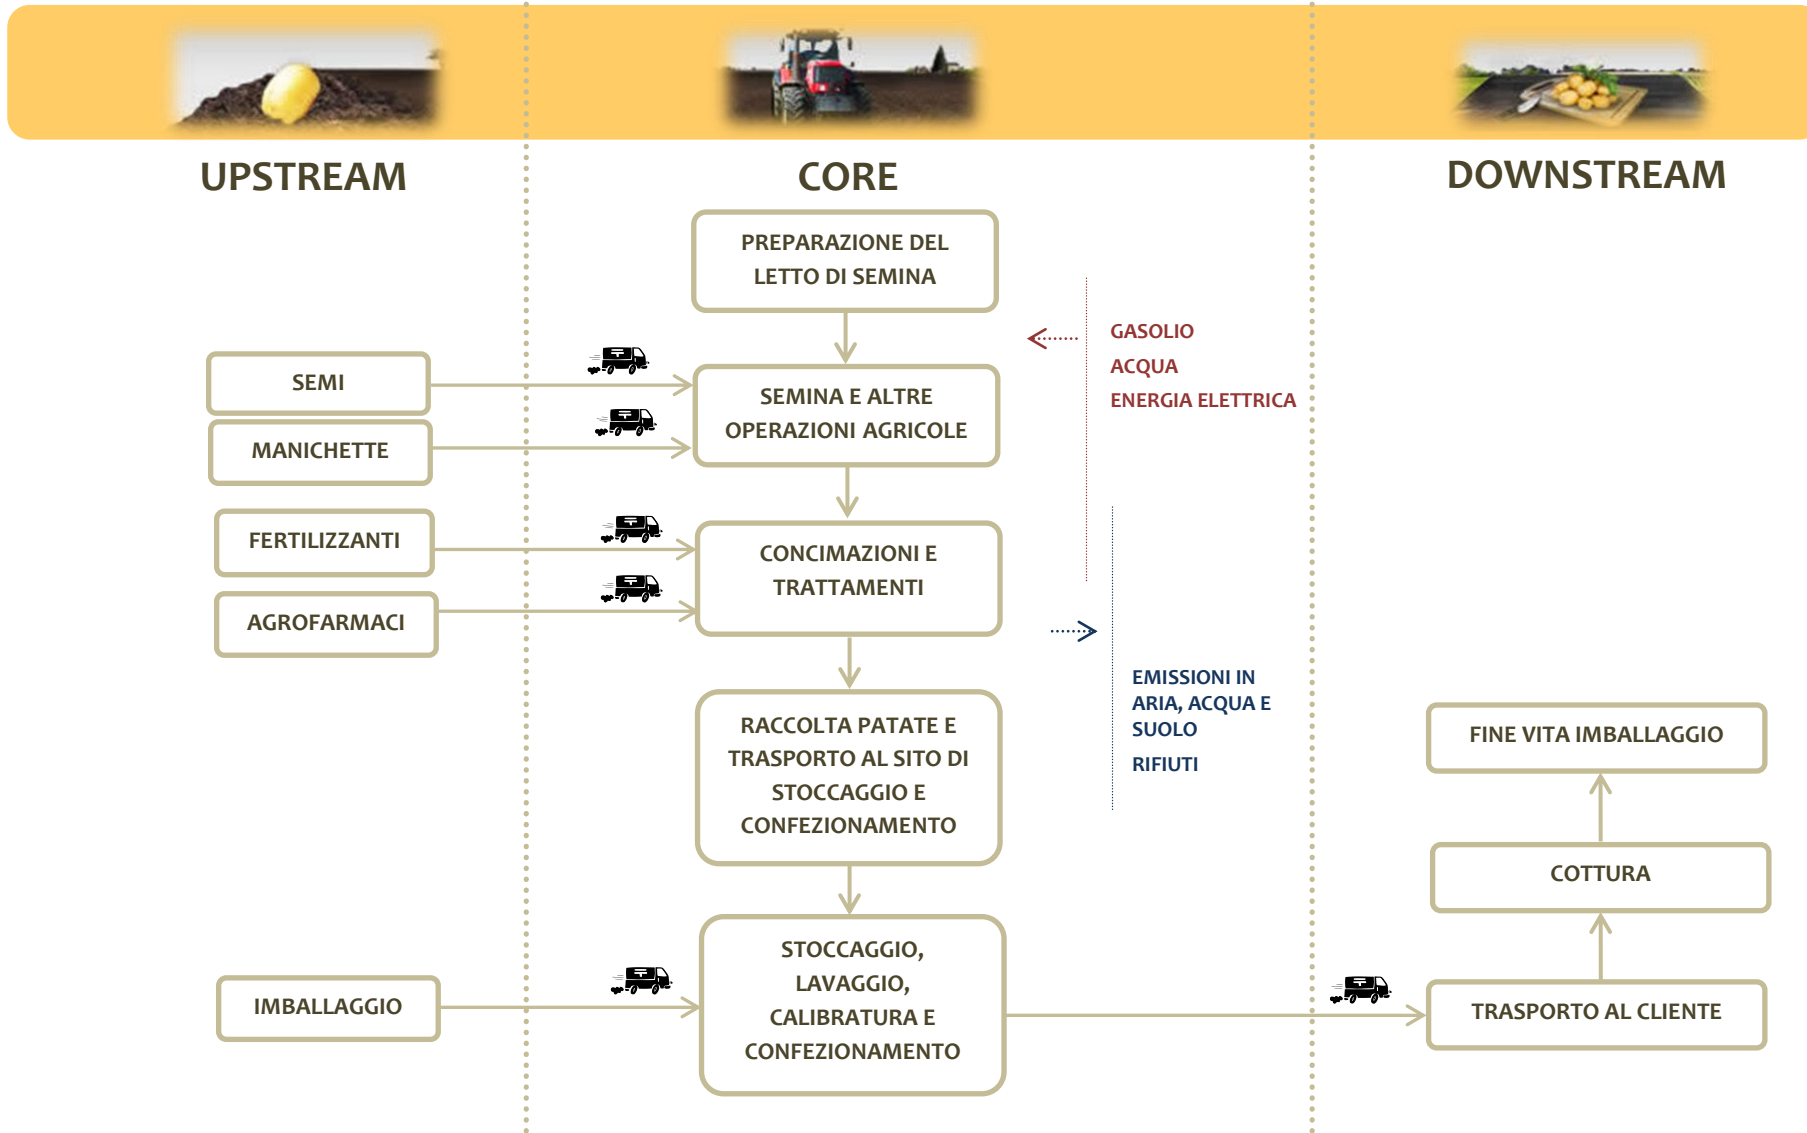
UPSTREAM

CORE

DOWNSTREAM

PREPARAZIONE DEL LETTO DI SEMINA

SEMI

MANICHETTE

SEMINA E ALTRE OPERAZIONI AGRICOLE

GASOLIO
ACQUA
ENERGIA ELETTRICA

FERTILIZZANTI

AGROFARMACI

CONCIMAZIONI E TRATTAMENTI

EMISSIONI IN ARIA, ACQUA E SUOLO
RIFIUTI

RACCOLTA PATATE E TRASPORTO AL SITO DI STOCCAGGIO E CONFEZIONAMENTO

FINE VITA IMBALLAGGIO

COTTURA

IMBALLAGGIO

STOCCAGGIO, LAVAGGIO, CALIBRATURA E CONFEZIONAMENTO

TRASPORTO AL CLIENTE